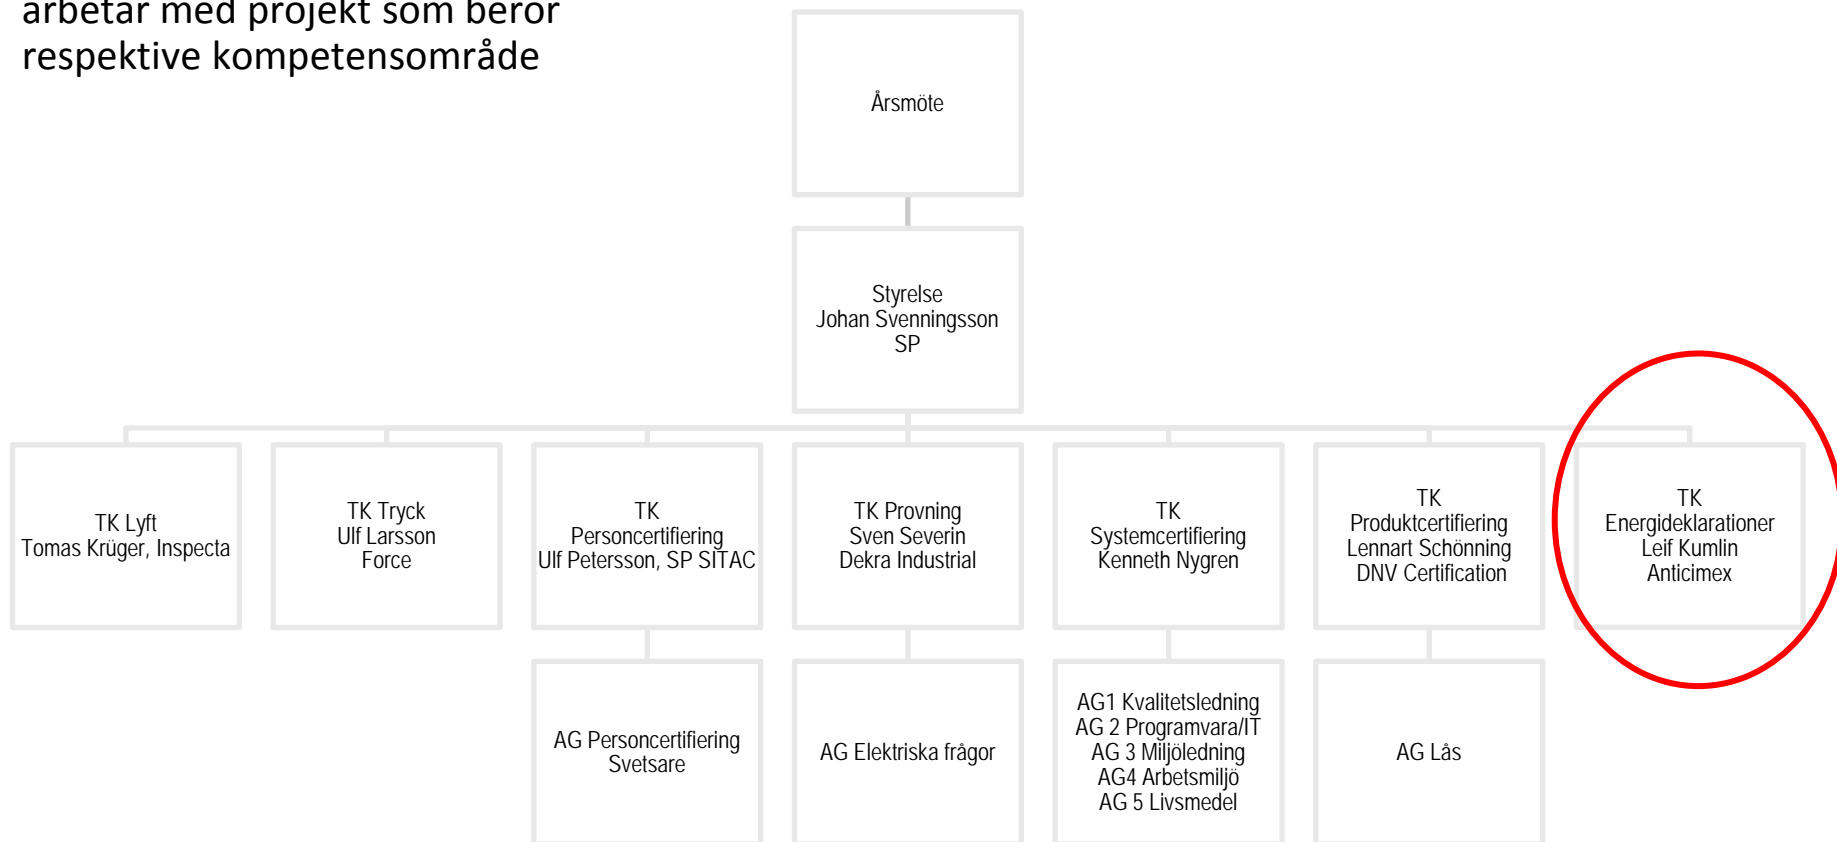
arbetar med projekt som berör respektive kompetensområde

Årsmöte

Styrelse
Johan Svenningsson
SP

TK Lyft
Tomas Krüger, Inspecta

TK Tryck
Ulf Larsson
Force

TK
Personcertifiering
Ulf Petersson, SP SITAC

TK Provning
Sven Severin
Dekra Industrial

TK
Systemcertifiering
Kenneth Nygren

TK
Produktcertifiering
Lennart Schönning
DNV Certification

TK
Energideklarationer
Leif Kumlin
Anticimex

AG Personcertifiering
Svetsare

AG Elektriska frågor

AG1 Kvalitetsledning
AG 2 Programvara/IT
AG 3 Miljöledning
AG4 Arbetsmiljö
AG 5 Livsmedel

AG Lås